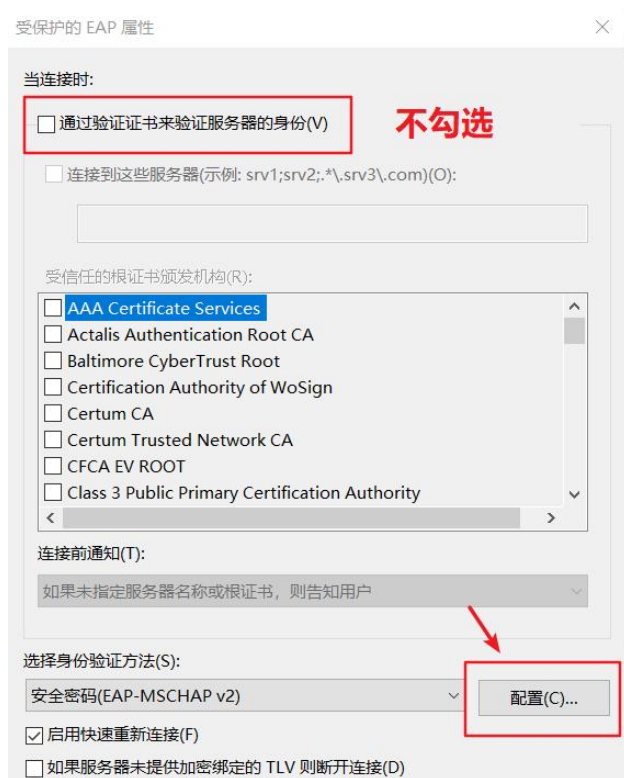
受保护的 EAP 属性

×

当连接时:

通过验证证书来验证服务器的身份(V)

不勾选

连接到这些服务器(示例: srv1;srv2;.*\.srv3\.com)(O):

受信任的根证书颁发机构(R):

AAA Certificate Services
Actalis Authentication Root CA
Baltimore CyberTrust Root
Certification Authority of WoSign
Certum CA
Certum Trusted Network CA
CFCA EV ROOT
Class 3 Public Primary Certification Authority

连接前通知(T):

如果未指定服务器名称或根证书，则告知用户

选择身份验证方法(S):

安全密码(EAP-MSCHAP v2)

配置(C)...

启用快速重新连接(F)

如果服务器未提供加密绑定的 TLV 则断开连接(D)